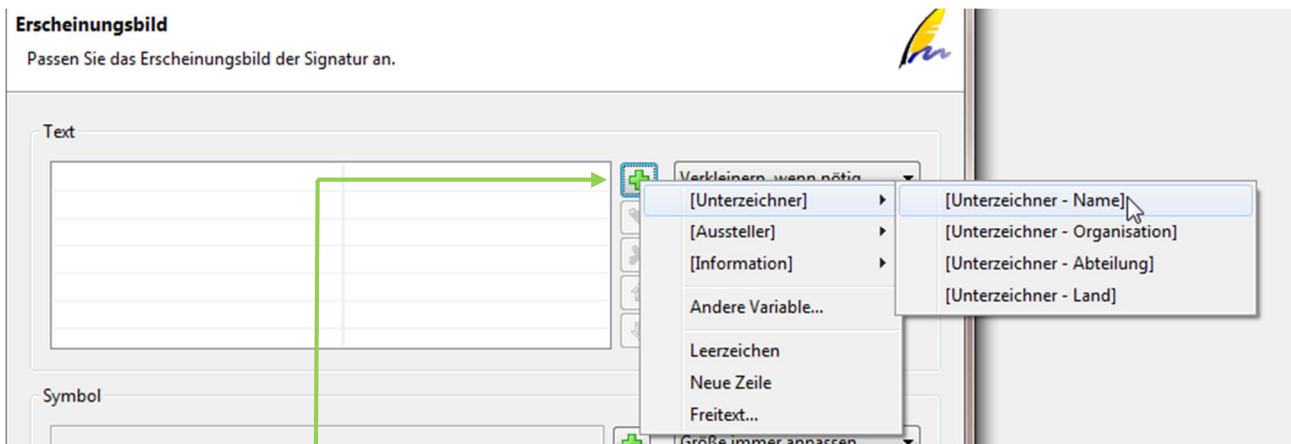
Erscheinungsbild

Passen Sie das Erscheinungsbild der Signatur an.

Text

Verkleinern, wenn nötig

[Unterzeichner]
[Aussteller]
[Information]
Andere Variable...
Leerzeichen
Neue Zeile
Freitext...

[Unterzeichner - Name]
[Unterzeichner - Organisation]
[Unterzeichner - Abteilung]
[Unterzeichner - Land]

Symbol

Größe immer anpassen